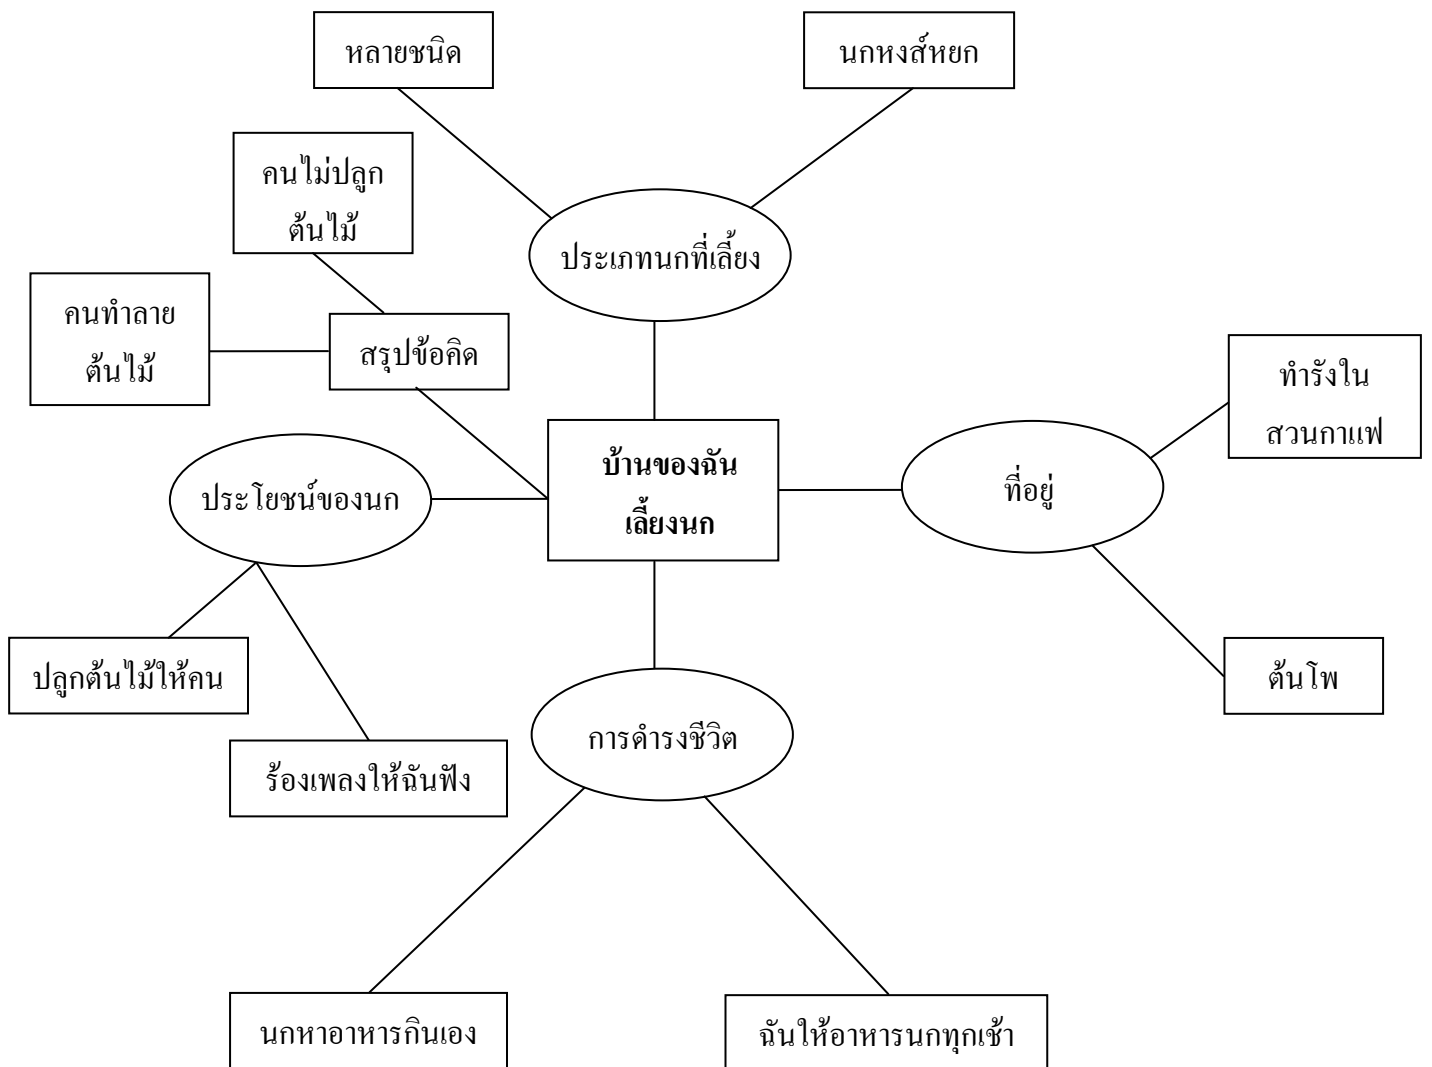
หลายชนิด

นกหงส์หยก

คนไม่ปลูก ต้นไม้

ประเภทนกที่เลี้ยง

คนทำลาย ต้นไม้

สรุปข้อคิด

ทำรังใน สวนกาแฟ

**บ้านของฉัน เลี้ยงนก**

ประโยชน์ของนก

ที่อยู่

ปลูกต้นไม้ให้คน

ต้นโพ

การดำรงชีวิต

ร้องเพลงให้ฉันฟัง

นกหาอาหารกินเอง

ฉันให้อาหารนกทุกเช้า